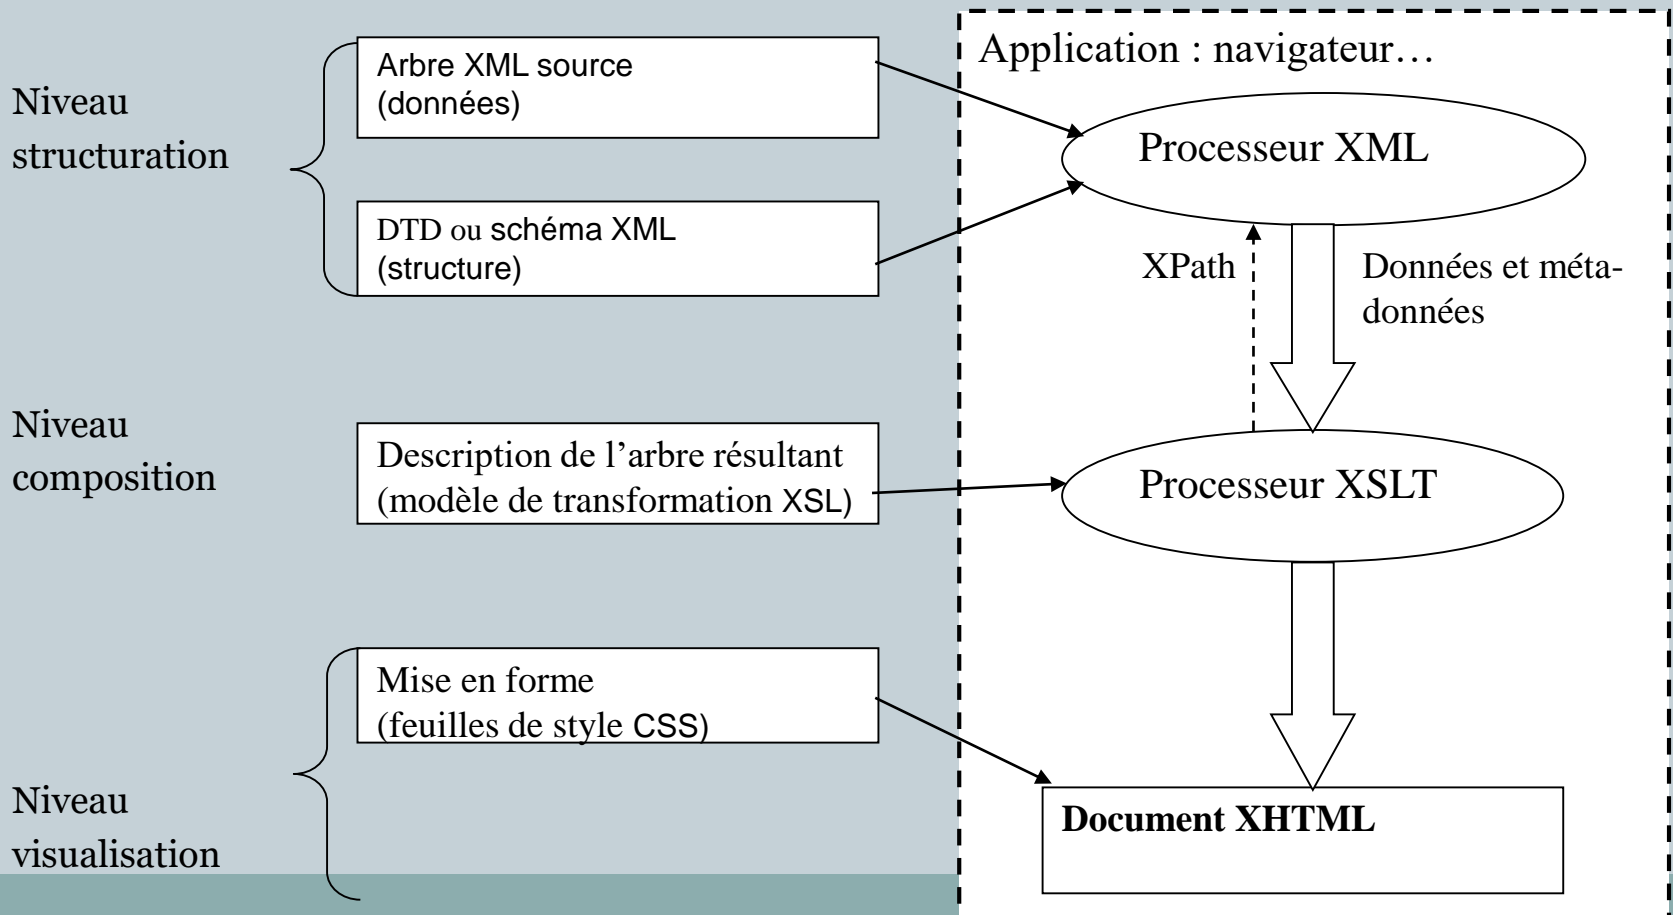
Niveau structuration

Arbre XML source (données)

DTD ou schéma XML (structure)

Niveau composition

Description de l'arbre résultant (modèle de transformation XSL)

Niveau visualisation

Mise en forme (feuilles de style CSS)

Application : navigateur…

Processeur XML

XPath

Données et métadonnées

Processeur XSLT

**Document XHTML**